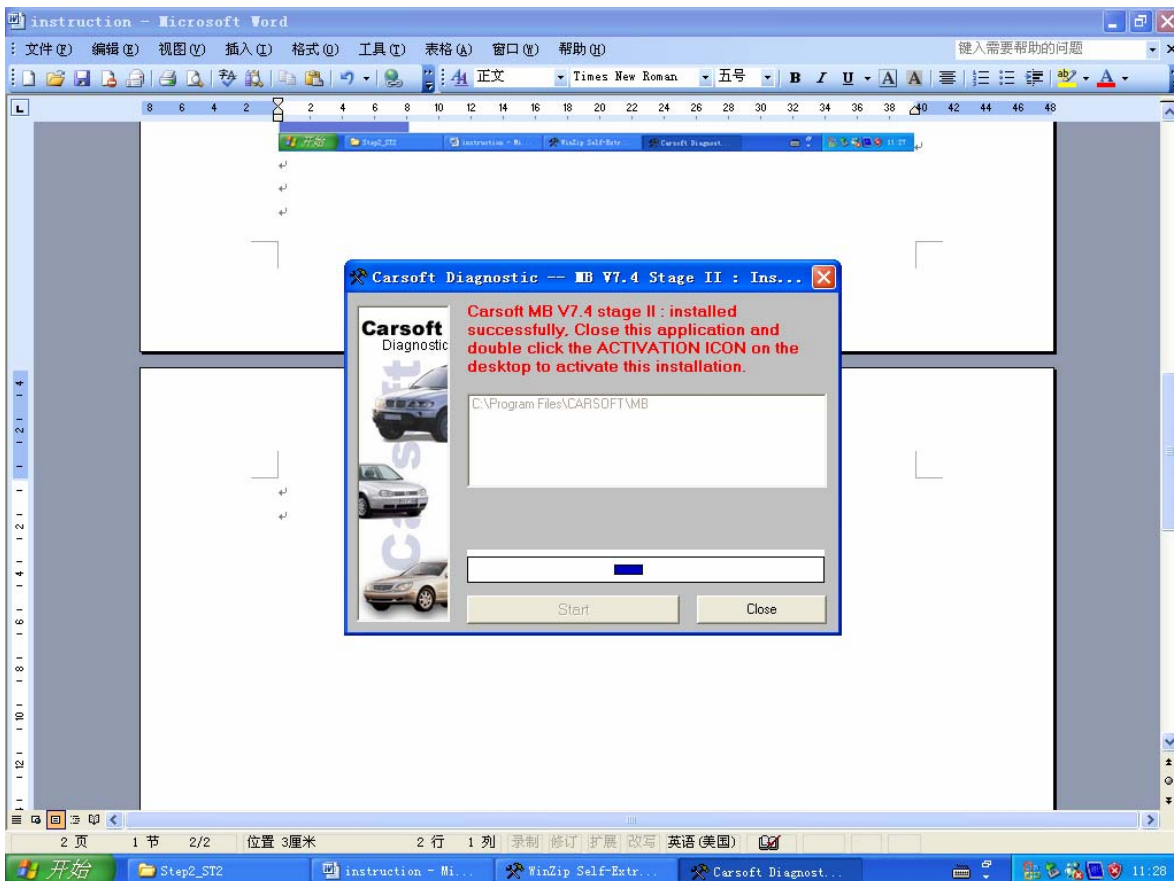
instruction - Microsoft Word

文件(F) 编辑(E) 视图(V) 插入(I) 格式(O) 工具(T) 表格(A) 窗口(W) 帮助(H)

键入需要帮助的问题

正文 Times New Roman 五号 B I U A A

8 6 4 2 2 4 6 8 10 12 14 16 18 20 22 24 26 28 30 32 34 36 38 40 42 44 46 48

开始 Step2_ST2 instruction - Mi... WinZip Self-Extr... Carsoft Diagnost... 11:27

Carsoft Diagnostic -- MB V7.4 Stage II : Ins...

Carsoft
Diagnostic

Carsoft MB V7.4 stage II : installed successfully, Close this application and double click the ACTIVATION ICON on the desktop to activate this installation.

C:\Program Files\CARSOFT\MB

Start

Close

2 页 1 节 2/2 位置 3厘米 2 行 1 列 录制 修订 扩展 改写 英语(美国)

开始 Step2_ST2 instruction - Mi... WinZip Self-Extr... Carsoft Diagnost... 11:28